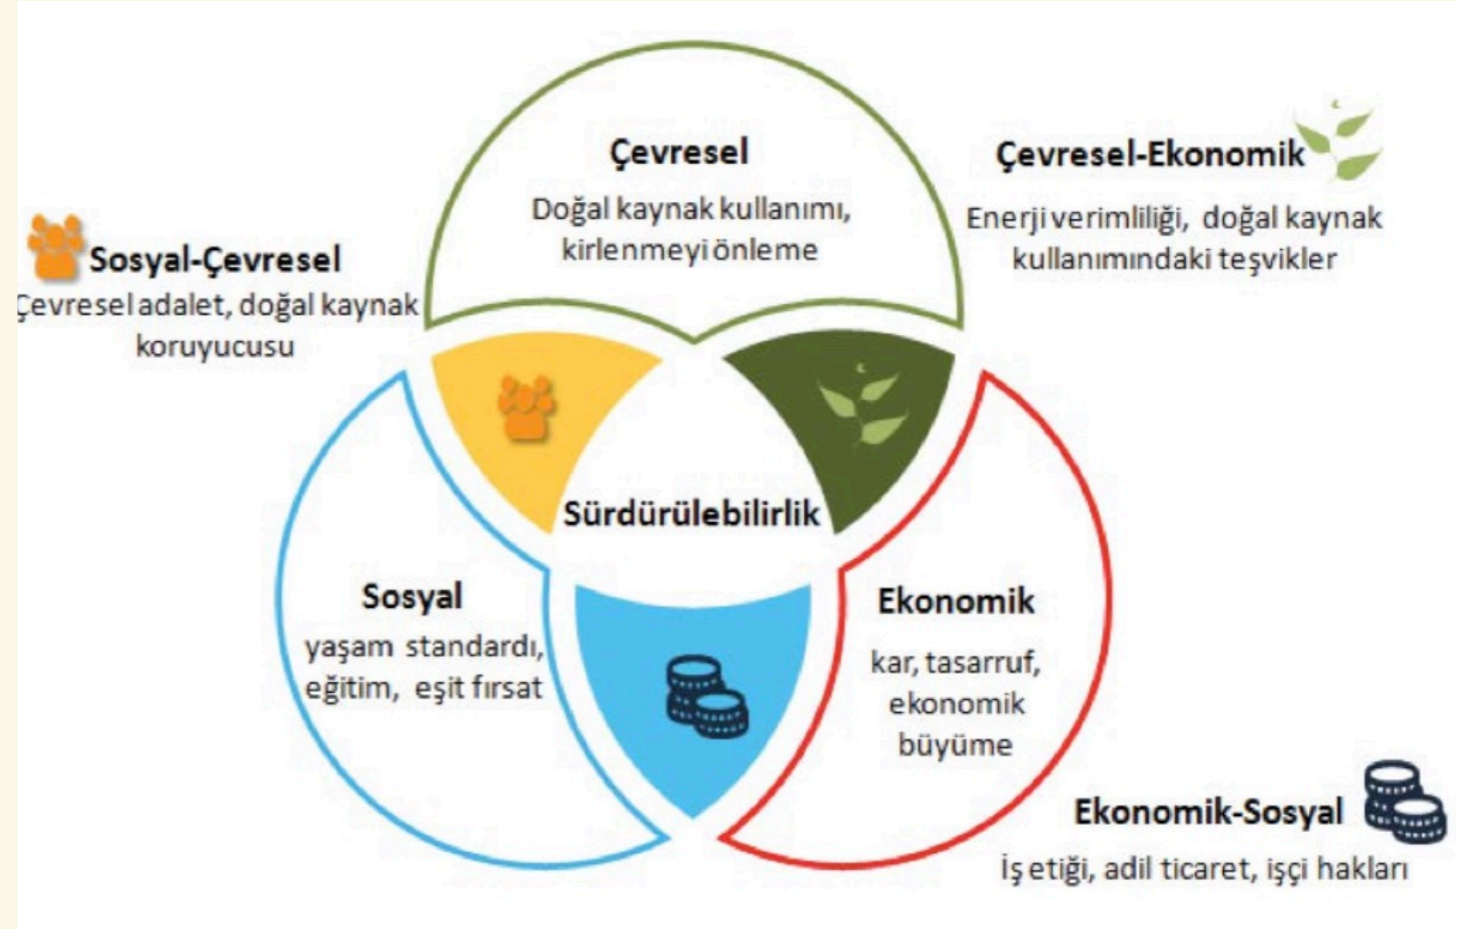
Çevresel
Doğal kaynak kullanımı, kirlenmeyi önleme

Çevresel-Ekonomik
Enerji verimliliği, doğal kaynak kullanımındaki teşvikler

Sosyal-Çevresel
Çevresel adalet, doğal kaynak koruyucusu

Sürdürülebilirlik

Sosyal
yaşam standardı, eğitim, eşit fırsat

Ekonomik
kar, tasarruf, ekonomik büyüme

Ekonomik-Sosyal
İş etiği, adil ticaret, işçi hakları